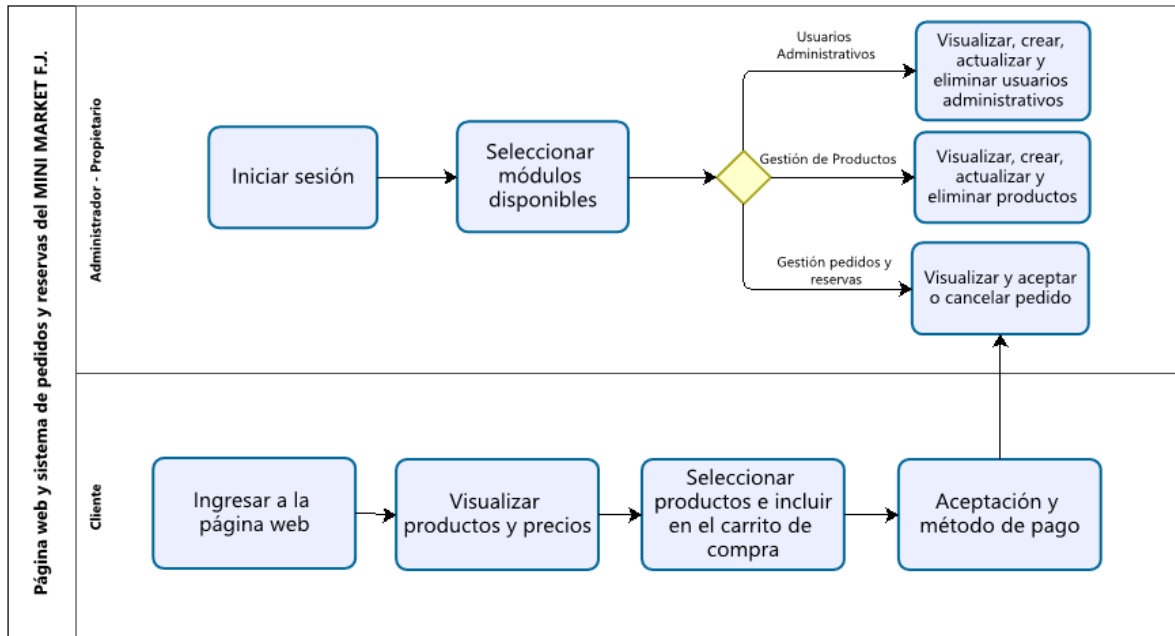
Página web y sistema de pedidos y reservas del MINI MARKET F.J.

Administrador - Propietario

Iniciar sesión

Seleccionar módulos disponibles

Usuarios Administrativos

Visualizar, crear, actualizar y eliminar usuarios administrativos

Gestión de Productos

Visualizar, crear, actualizar y eliminar productos

Gestión pedidos y reservas

Visualizar y aceptar o cancelar pedido

Cliente

Ingresar a la página web

Visualizar productos y precios

Seleccionar productos e incluir en el carrito de compra

Aceptación y método de pago